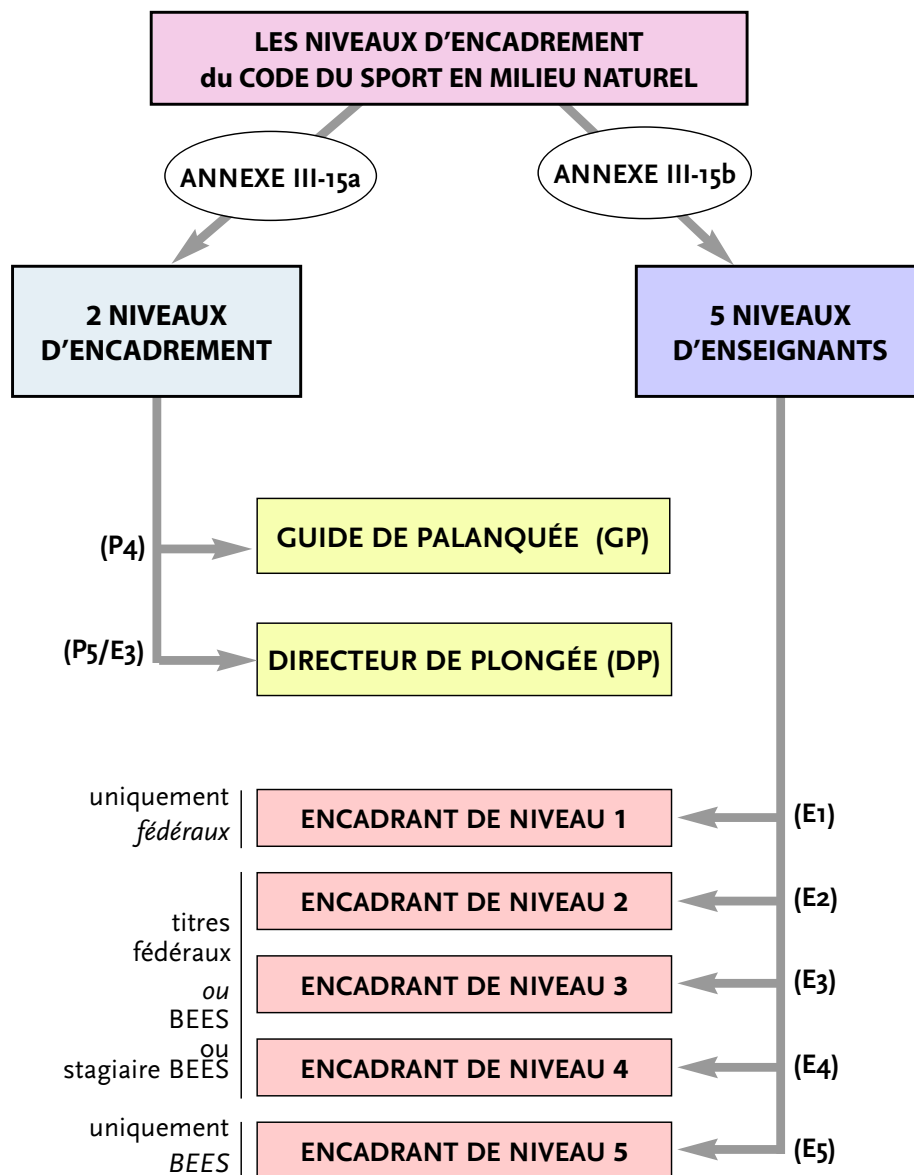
LES NIVEAUX D'ENCADREMENT
du CODE DU SPORT EN MILIEU NATUREL

ANNEXE III-15a

ANNEXE III-15b

2 NIVEAUX D'ENCADREMENT

5 NIVEAUX D'ENSEIGNANTS

(P4)

GUIDE DE PALANQUÉE (GP)

(P5/E3)

DIRECTEUR DE PLONGÉE (DP)

uniquement *fédéraux*

ENCADRANT DE NIVEAU 1

(E1)

ENCADRANT DE NIVEAU 2

(E2)

titres fédéraux *ou* BEES ou stagiaire BEES

ENCADRANT DE NIVEAU 3

(E3)

ENCADRANT DE NIVEAU 4

(E4)

uniquement *BEES*

ENCADRANT DE NIVEAU 5

(E5)